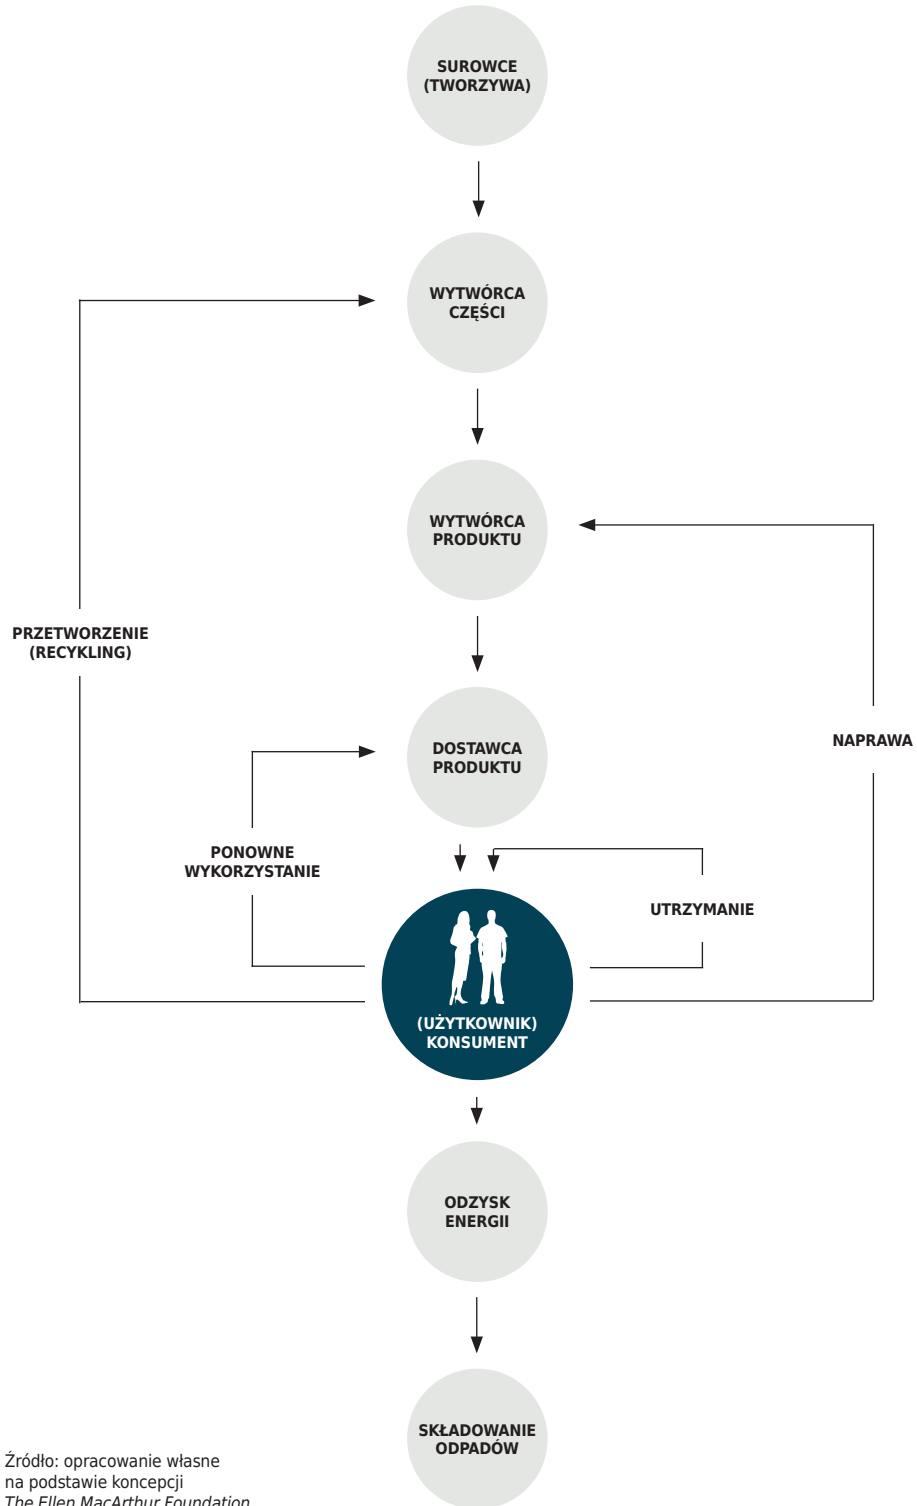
SUROWCE (TWORZYWA)

WYTWÓRCA CZĘŚCI

WYTWÓRCA PRODUKTU

PRZETWORZENIE (RECYKLING)

DOSTAWCA PRODUKTU

NAPRAWA

PONOWNE WYKORZYSTANIE

UTRZYMANIE

(UŻYTKOWNIK) KONSUMENT

ODZYSK ENERGII

SKŁADOWANIE ODPADÓW

Źródło: opracowanie własne na podstawie koncepcji The Ellen MacArthur Foundation